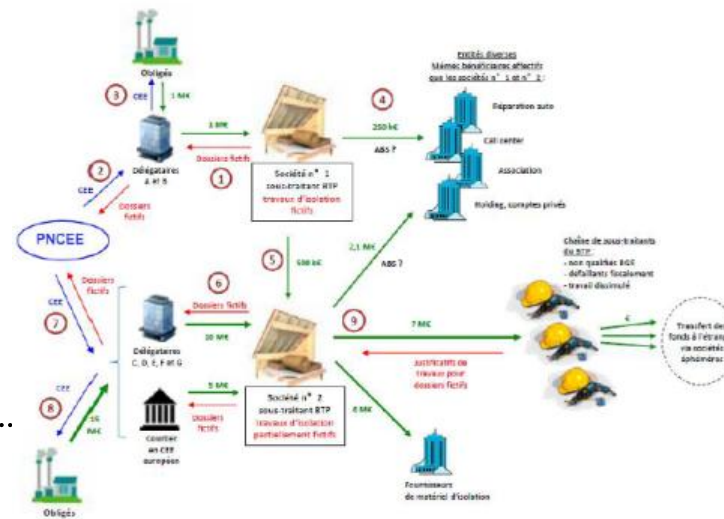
Obligés

3

CEE

1 M€

2

CEE

Dossiers fictifs

Délégataires A et B

3 M€

Dossiers fictifs

1

Société n° 1
sous-traitant BTP
travaux d'isolation fictifs

4

250 k€

ABS ?

Entités diverses
Mêmes bénéficiaires effectifs que les sociétés n° 1 et n° 2 :

Réparation auto

Call center

Association

Holding, comptes privés

PNCEE

5

500 k€

2,1 M€

ABS ?

Chaîne de sous-traitants du BTP :
- non qualifiés RGE
- défaillants fiscalement
- travail dissimulé

Dossiers fictifs

CEE

7

6

Dossiers fictifs

Délégataires C, D, E, F et G

10 M€

9

7 M€

€

Transfert des fonds à l'étranger via sociétés éphémères

Justificatifs de travaux pour dossiers fictifs

CEE

8

16 M€

5 M€

Dossiers fictifs

Courtier en CEE européen

Société n° 2
sous-traitant BTP
travaux d'isolation partiellement fictifs

6 M€

Fournisseurs de matériel d'isolation

Obligés